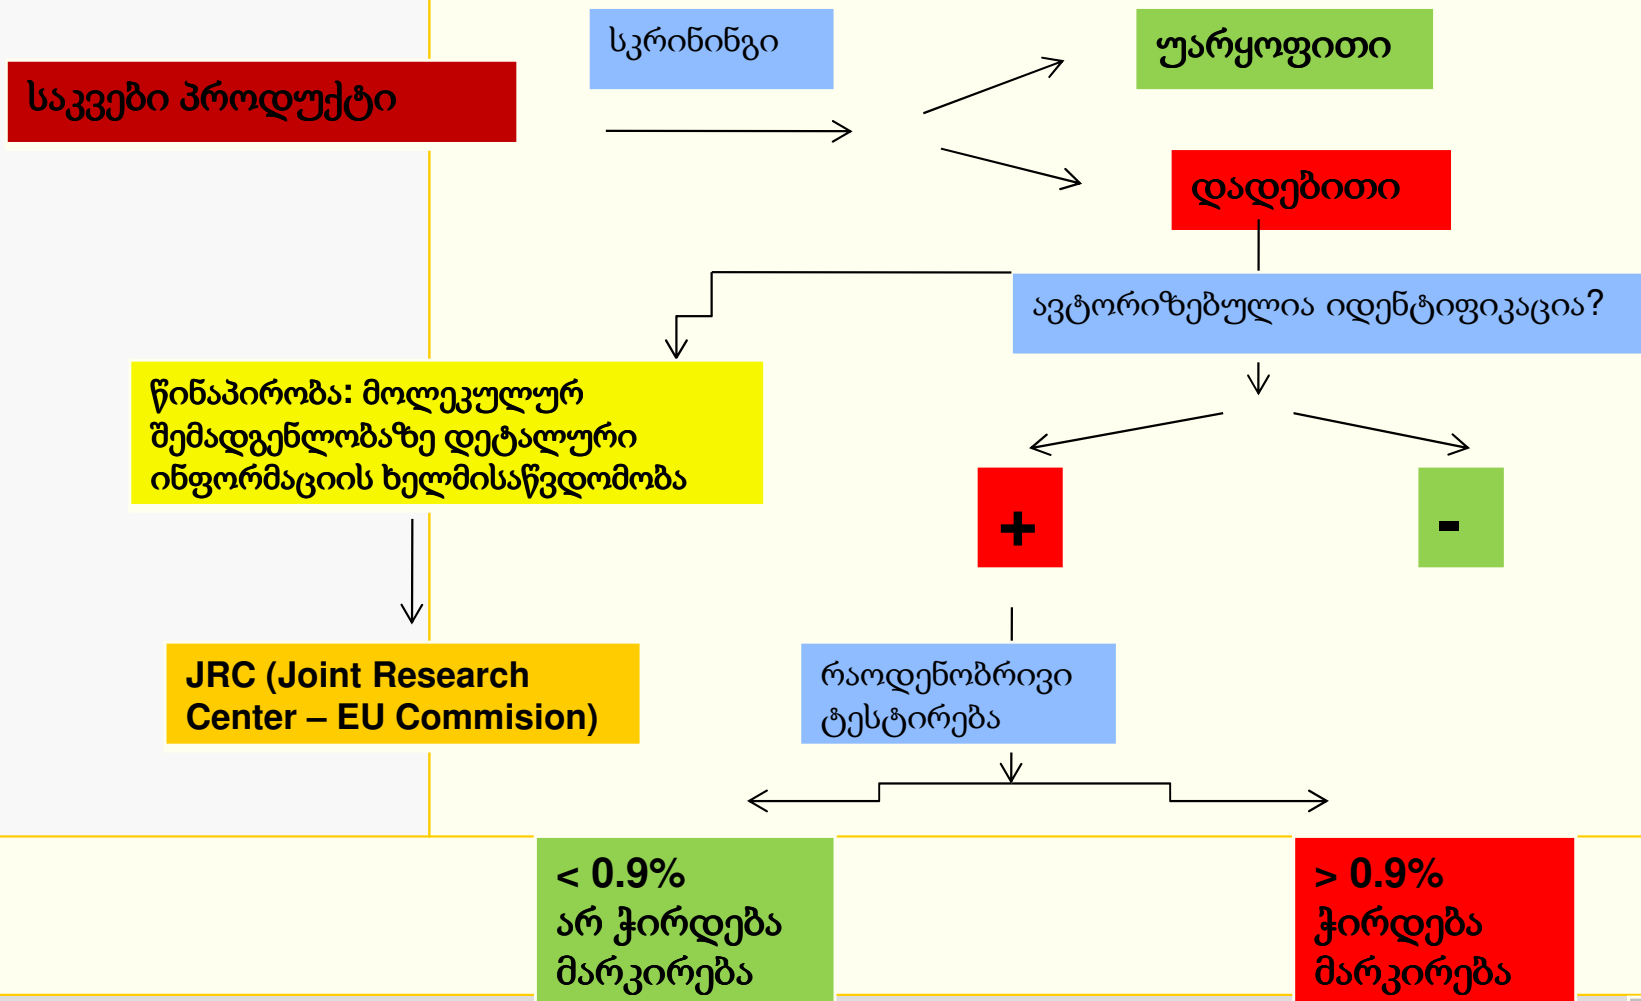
საკვები პროდუქტი

სკრინინგი

უარყოფითი

დადებითი

ავტორიზებულია იდენტიფიკაცია?

წინაპირობა: მოლეკულურ შემადგენლობაზე დეტალური ინფორმაციის ხელმისაწვდომობა

+

-

JRC (Joint Research Center – EU Commision)

რაოდენობრივი ტესტირება

< 0.9%
არ ჭირდება მარკირება

> 0.9%
ჭირდება მარკირება